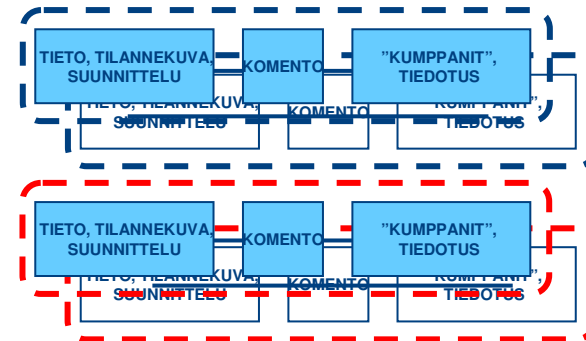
TIETO, TILANNEKUVA, SUUNNITTELU

KOMENTO

"KUMPPANIT", TIEDOTUS

TIETO, TILANNEKUVA, SUUNNITTELU

KOMENTO

"KUMPPANIT", TIEDOTUS

TIETO, TILANNEKUVA, SUUNNITTELU

KOMENTO

"KUMPPANIT", TIEDOTUS

TIETO, TILANNEKUVA, SUUNNITTELU

KOMENTO

"KUMPPANIT", TIEDOTUS